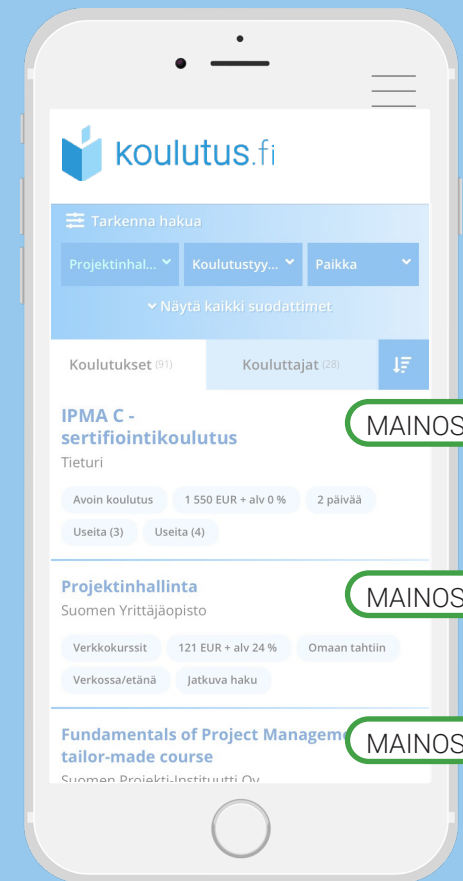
koulutus.fi

Tarkenna hakua

Projektinhal... Koulutustyy... Paikka

Näytä kaikki suodattimet

Koulutukset (91) Kouluttajat (28)

IPMA C - sertifiointikoulutus

MAINOS

Tieturi

Avoin koulutus 1 550 EUR + alv 0 % 2 päivää

Useita (3) Useita (4)

Projektinhallinta

MAINOS

Suomen Yrittäjäopisto

Verkkokurssit 121 EUR + alv 24 % Omaan tahtiin

Verkossa/etänä Jatkuva haku

Fundamentals of Project Manageme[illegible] tailor-made course

MAINOS

Suomen Projekti-Instituutti Oy